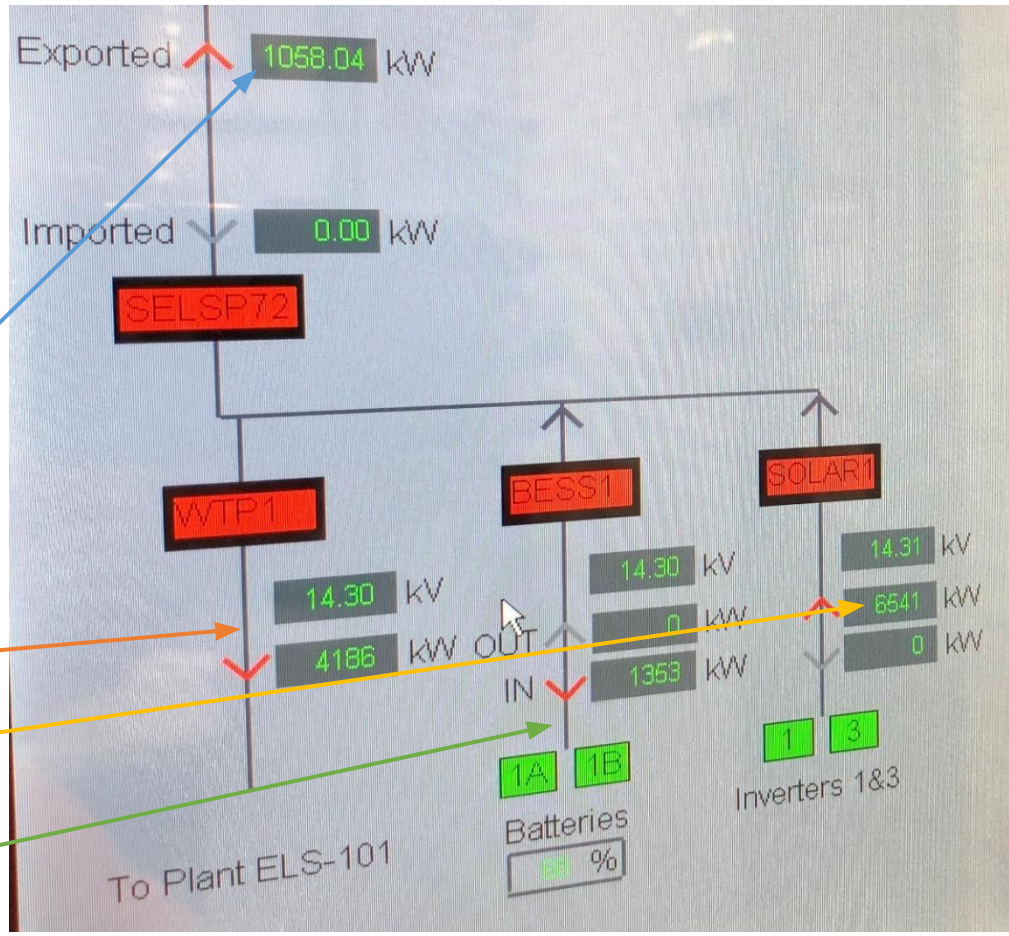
Exported 1058.04 kW

Imported 0.00 kW

SELSP72

WTP1

BESS1

SOLAR1

14.30 kV

4186 kW

14.30 kV

OUT 0 kW

IN 1353 kW

14.31 kV

6541 kW

0 kW

1A 1B

Batteries

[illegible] %

1 3

Inverters 1&3

To Plant ELS-101